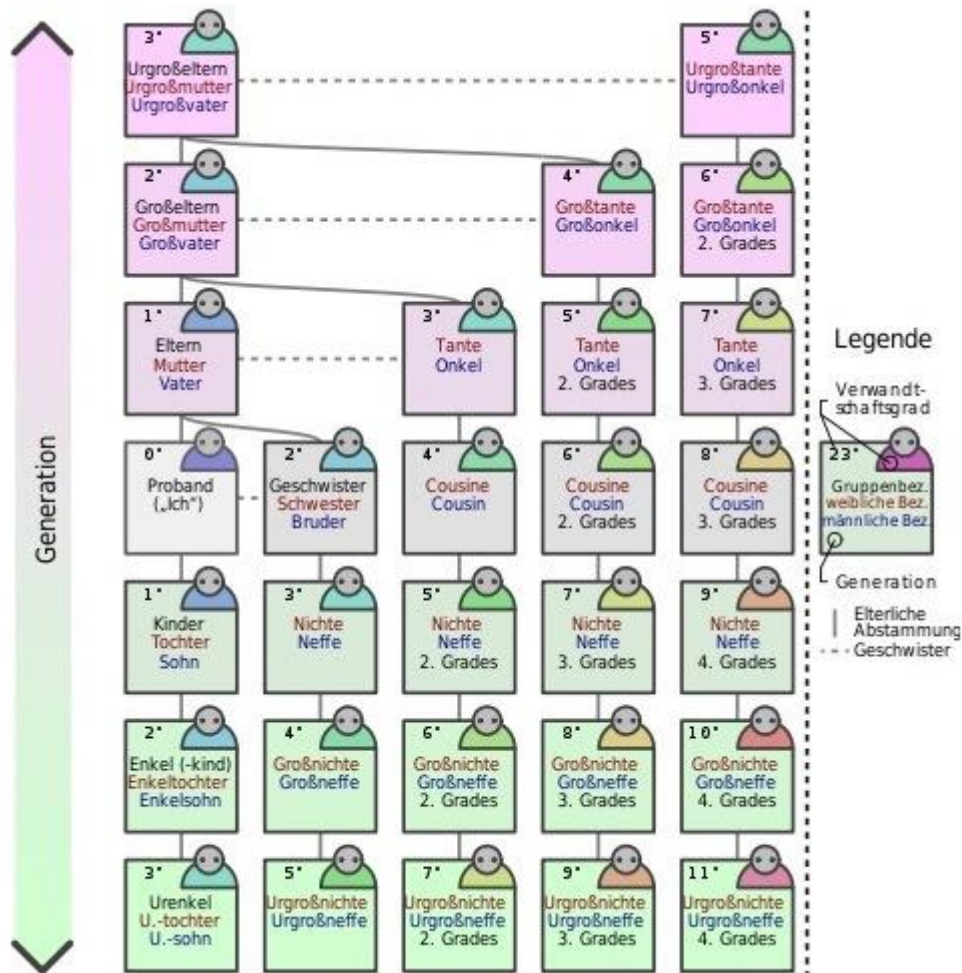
Generation

3°
Urgroßeltern
Urgroßmutter
Urgroßvater

5°
Urgroßtante
Urgroßonkel

2°
Großeltern
Großmutter
Großvater

4°
Großtante
Großonkel

6°
Großtante
Großonkel
2. Grades

1°
Eltern
Mutter
Vater

3°
Tante
Onkel

5°
Tante
Onkel
2. Grades

7°
Tante
Onkel
3. Grades

0°
Proband
(„Ich")

2°
Geschwister
Schwester
Bruder

4°
Cousine
Cousin

6°
Cousine
Cousin
2. Grades

8°
Cousine
Cousin
3. Grades

1°
Kinder
Tochter
Sohn

3°
Nichte
Neffe

5°
Nichte
Neffe
2. Grades

7°
Nichte
Neffe
3. Grades

9°
Nichte
Neffe
4. Grades

2°
Enkel (-kind)
Enkeltochter
Enkelsohn

4°
Großnichte
Großneffe

6°
Großnichte
Großneffe
2. Grades

8°
Großnichte
Großneffe
3. Grades

10°
Großnichte
Großneffe
4. Grades

3°
Urenkel
U.-tochter
U.-sohn

5°
Urgroßnichte
Urgroßneffe

7°
Urgroßnichte
Urgroßneffe
2. Grades

9°
Urgroßnichte
Urgroßneffe
3. Grades

11°
Urgroßnichte
Urgroßneffe
4. Grades

Legende

Verwandtschaftsgrad

23°
Gruppenbez.
weibliche Bez.
männliche Bez.

Generation

Elterliche Abstammung
Geschwister